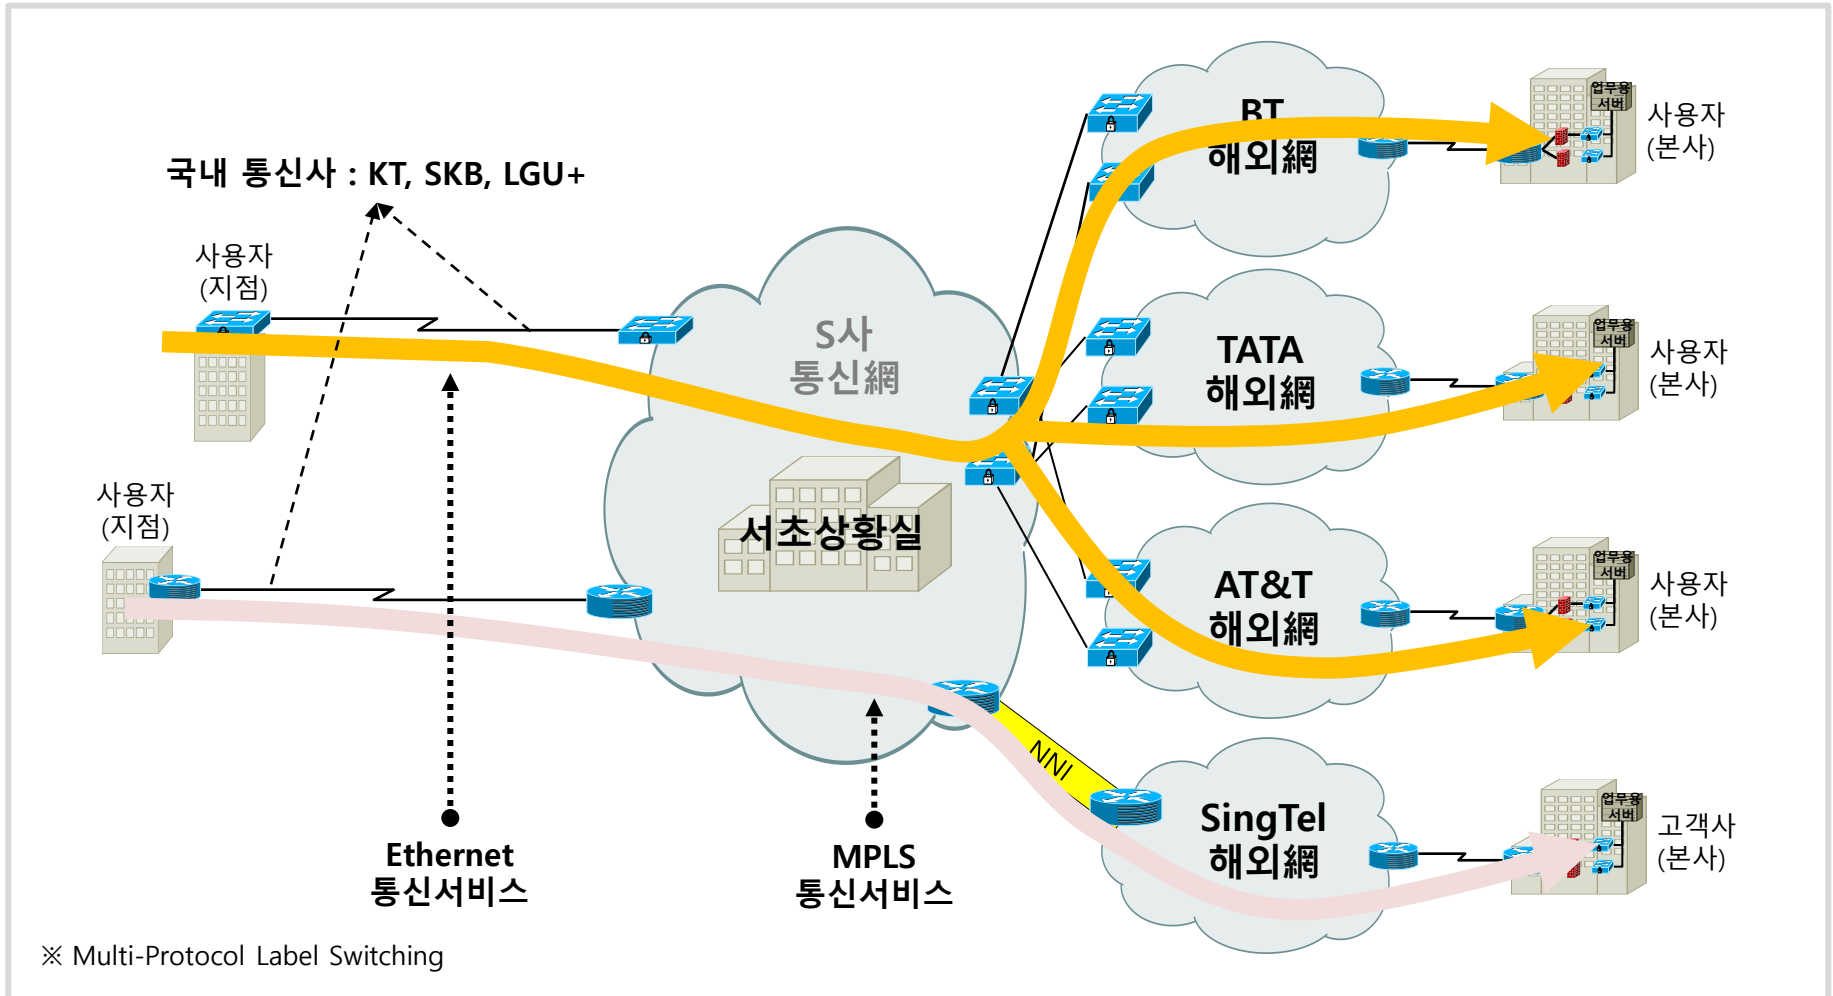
국내 통신사 : KT, SKB, LGU+

사용자
(지점)

사용자
(지점)

S사
통신網

서초상황실

BT
해외網

TATA
해외網

AT&T
해외網

SingTel
해외網

NNI

업무용
서버

사용자
(본사)

업무용
서버

사용자
(본사)

업무용
서버

사용자
(본사)

업무용
서버

고객사
(본사)

Ethernet
통신서비스

MPLS
통신서비스

※ Multi-Protocol Label Switching